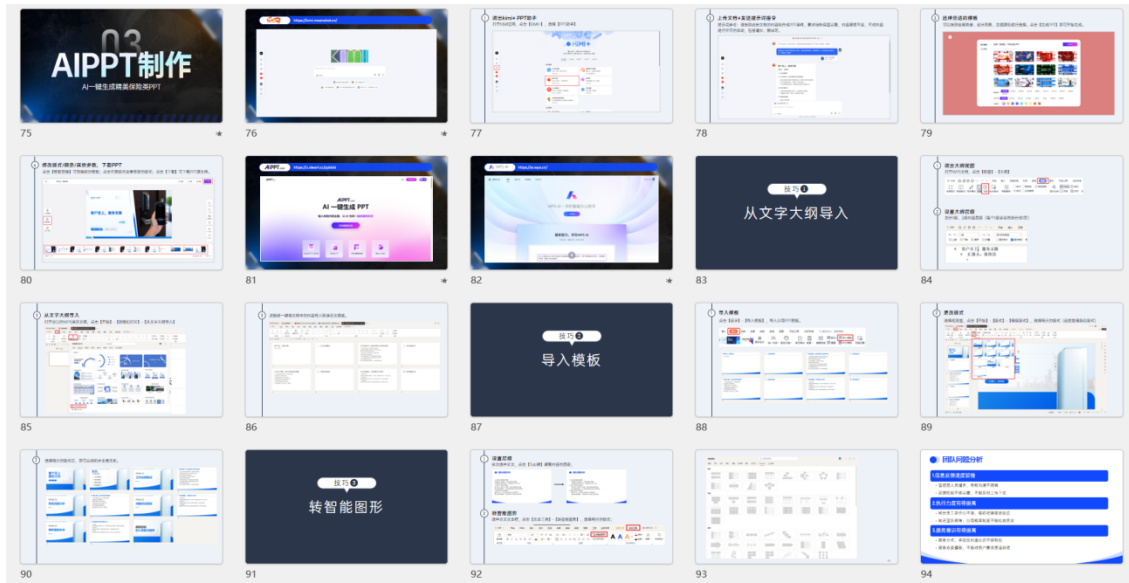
03
AIPPT制作
AI一键生成精美保险类PPT
75

https://kimi.moonshot.cn/
76

1 唤出kimi+ PPT助手
77

2 上传文档+发送提示指令
78

3 选择productions 模板
79

4 修改版式/颜色/风格参数，下载PPT
80

AiPPT https://www.aippt.cn/
AI 一键生成 PPT
81

https://www.aippt.cn/
82

技巧 1
从文字大纲导入
83

1 调出大纲视图
2 设置大纲级别
84

3 从文字大纲导入
85

86

技巧 2
导入模板
87

1 导入模板
88

2 更改版式
89

90

技巧 3
转智能图形
91

1 设置项目
2 转智能图示
92

93

团队问题分析
94